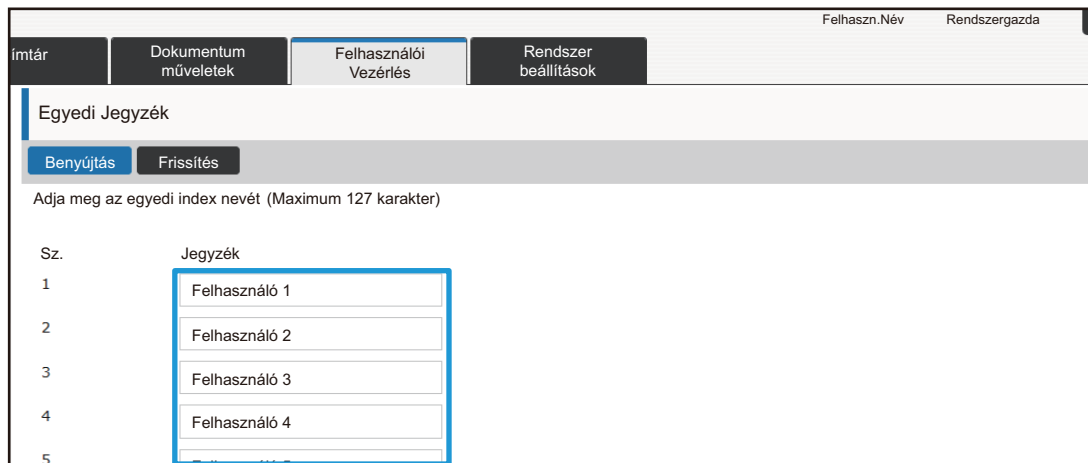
Felhaszn.Név Rendszergazda

ímtár | Dokumentum műveletek | Felhasználói Vezérlés | Rendszer beállítások

Egyedi Jegyzék

Benyújtás Frissítés

Adja meg az egyedi index nevét (Maximum 127 karakter)

| Sz. | Jegyzék |
|---|---|
| 1 | Felhasználó 1 |
| 2 | Felhasználó 2 |
| 3 | Felhasználó 3 |
| 4 | Felhasználó 4 |
| 5 | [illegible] |